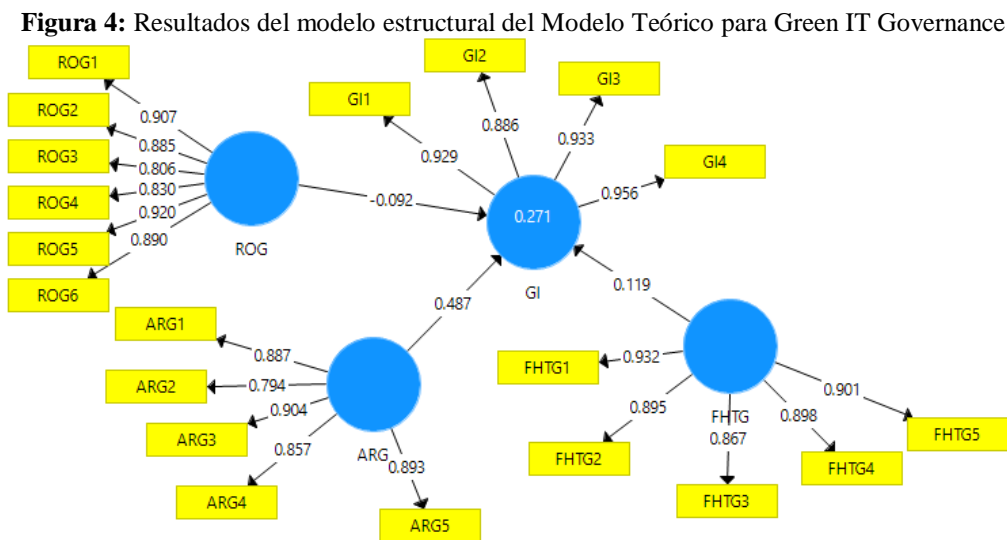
**Figura 4:** Resultados del modelo estructural del Modelo Teórico para Green IT Governance

ROG1
ROG2
ROG3
ROG4
ROG5
ROG6
0.907
0.885
0.806
0.830
0.920
0.890
ROG
-0.092
GI1
GI2
GI3
GI4
0.929
0.886
0.933
0.956
0.271
GI
0.487
0.119
ARG1
ARG2
ARG3
ARG4
ARG5
0.887
0.794
0.904
0.857
0.893
ARG
FHTG1
FHTG2
FHTG3
FHTG4
FHTG5
0.932
0.895
0.867
0.898
0.901
FHTG